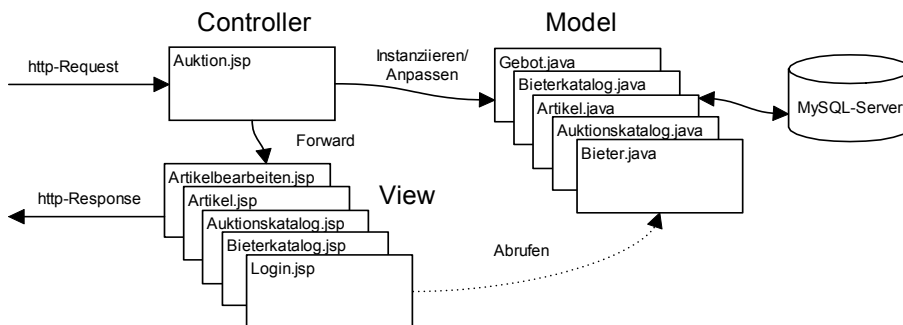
Controller

Model

http-Request

Auktion.jsp

Instanziieren/ Anpassen

Gebot.java
Bieterkatalog.java
Artikel.java
Auktionskatalog.java
Bieter.java

MySQL-Server

Forward

Artikelbearbeiten.jsp
Artikel.jsp
Auktionskatalog.jsp
Bieterkatalog.jsp
Login.jsp

http-Response

View

Abrufen